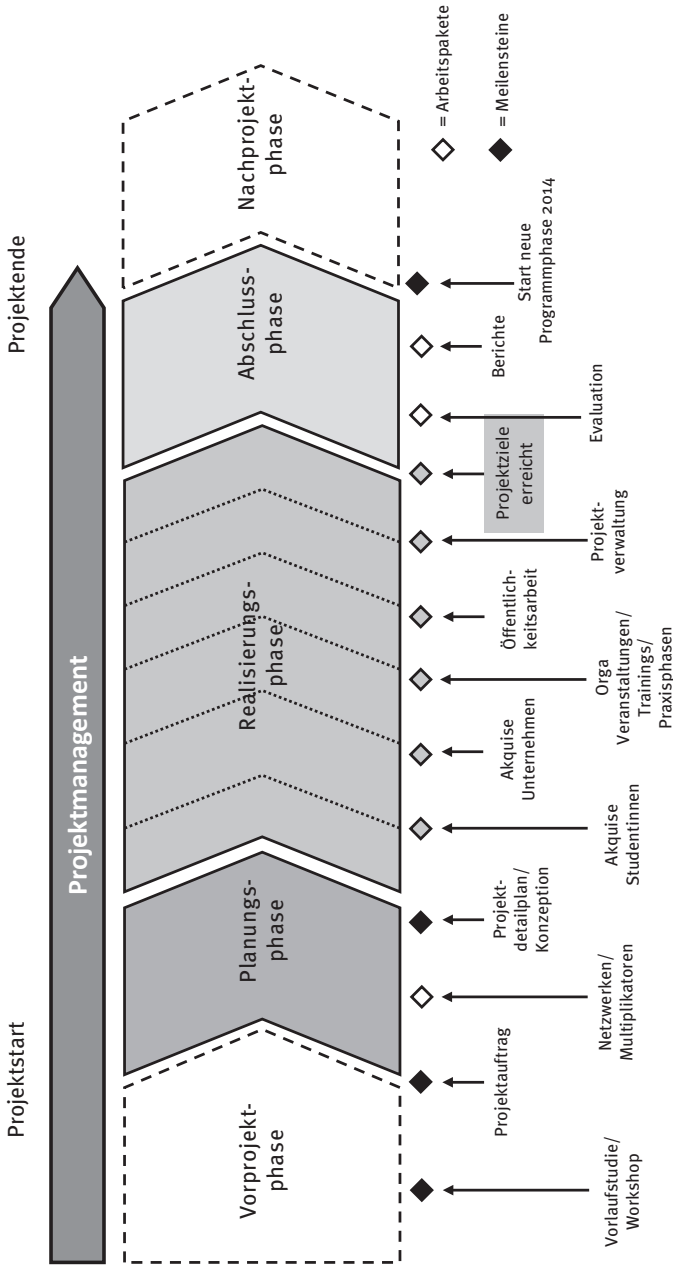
Projektstart

Projektende

Projektmanagement

Vorprojektphase

Planungsphase

Realisierungsphase

Abschlussphase

Nachprojektphase

Vorlaufstudie/ Workshop

Projektauftrag

Netzwerken/ Multiplikatoren

Projektdetailplan/ Konzeption

Akquise Studentinnen

Akquise Unternehmen

Orga Veranstaltungen/ Trainings/ Praxisphasen

Öffentlichkeitsarbeit

Projektverwaltung

Projektziele erreicht

Evaluation

Berichte

Start neue Programmphase 2014

= Arbeitspakete

= Meilensteine